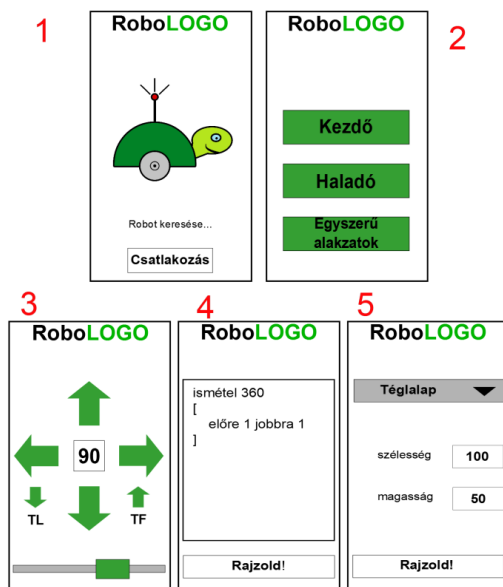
1

RoboLOGO

Robot keresése...

Csatlakozás

RoboLOGO

2

Kezdő

Haladó

Egyszerű alakzatok

3

RoboLOGO

90

TL

TF

4

RoboLOGO

ismétel 360
[
előre 1 jobbra 1
]

Rajzold!

5

RoboLOGO

Téglalap

szélesség 100

magasság 50

Rajzold!